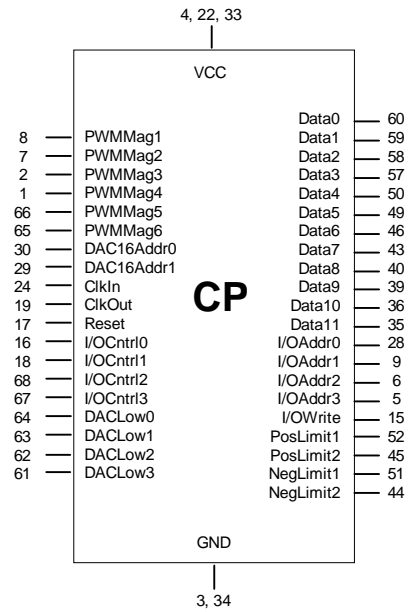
4, 22, 33

VCC

8 PWMMag1
7 PWMMag2
2 PWMMag3
1 PWMMag4
66 PWMMag5
65 PWMMag6
30 DAC16Addr0
29 DAC16Addr1
24 ClkIn
19 ClkOut
17 Reset
16 I/OCntrl0
18 I/OCntrl1
68 I/OCntrl2
67 I/OCntrl3
64 DACLow0
63 DACLow1
62 DACLow2
61 DACLow3

CP

Data0 60
Data1 59
Data2 58
Data3 57
Data4 50
Data5 49
Data6 46
Data7 43
Data8 40
Data9 39
Data10 36
Data11 35
I/OAddr0 28
I/OAddr1 9
I/OAddr2 6
I/OAddr3 5
I/OWrite 15
PosLimit1 52
PosLimit2 45
NegLimit1 51
NegLimit2 44

GND

3, 34